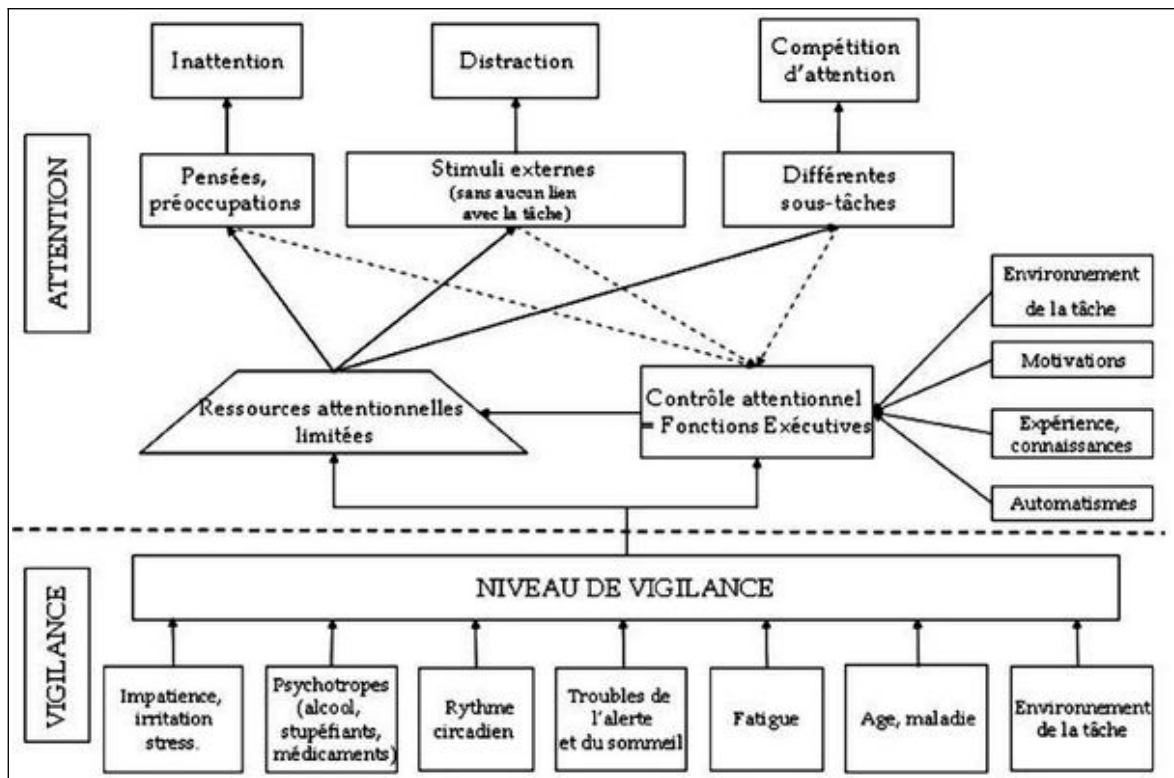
ATTENTION

Inattention

Distraction

Compétition d'attention

Pensées, préoccupations

Stimuli externes (sans aucun lien avec la tâche)

Différentes sous-tâches

Environnement de la tâche

Motivations

Expérience, connaissances

Automatismes

Ressources attentionnelles limitées

Contrôle attentionnel = Fonctions Exécutives

VIGILANCE

NIVEAU DE VIGILANCE

Impatience, irritation stress.

Psychotropes (alcool, stupéfiants, médicaments)

Rythme circadien

Troubles de l'alerte et du sommeil

Fatigue

Age, maladie

Environnement de la tâche